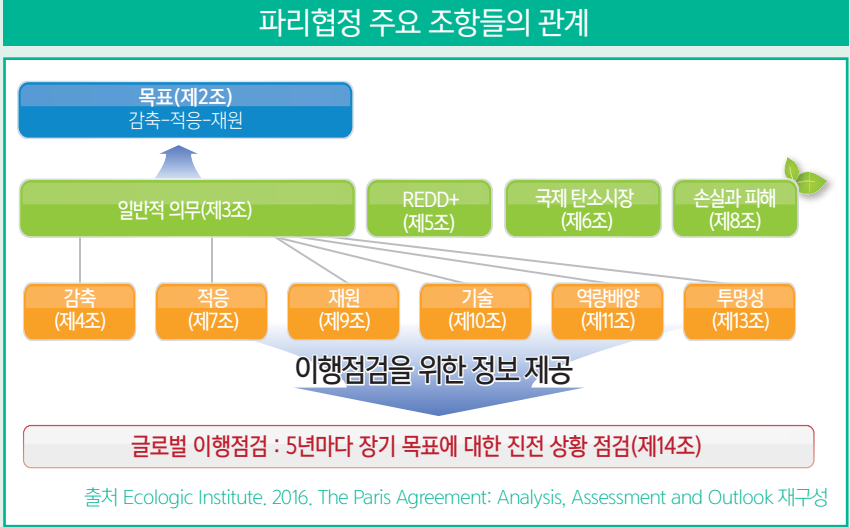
파리협정 주요 조항들의 관계

목표(제2조)
감축-적응-재원

일반적 의무(제3조)

REDD+
(제5조)

국제 탄소시장
(제6조)

손실과 피해
(제8조)

감축
(제4조)

적응
(제7조)

재원
(제9조)

기술
(제10조)

역량배양
(제11조)

투명성
(제13조)

이행점검을 위한 정보 제공

글로벌 이행점검 : 5년마다 장기 목표에 대한 진전 상황 점검(제14조)

출처 Ecologic Institute. 2016. The Paris Agreement: Analysis, Assessment and Outlook 재구성